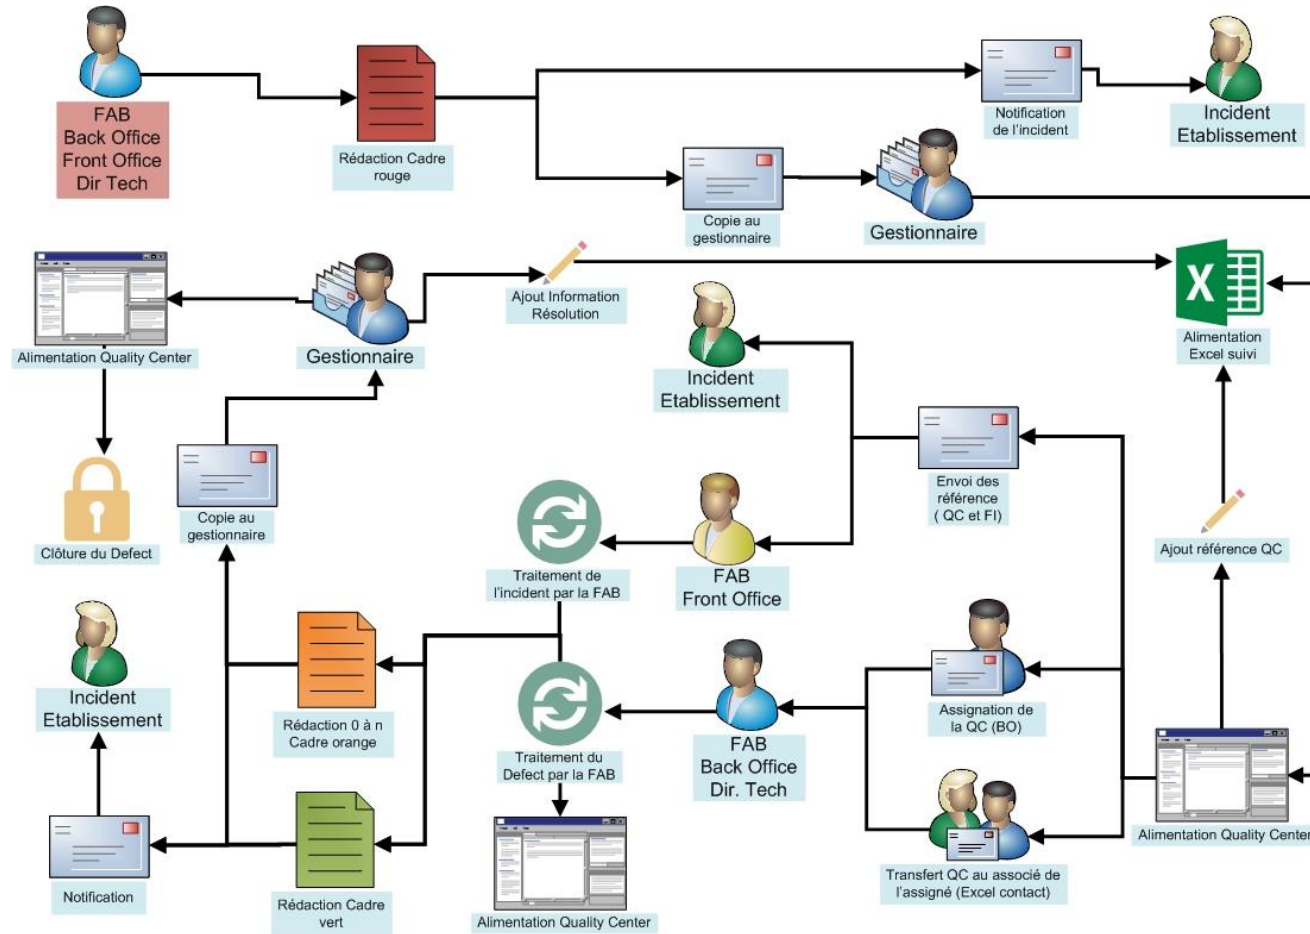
FAB
Back Office
Front Office
Dir Tech

Rédaction Cadre rouge

Notification de l'incident

Incident Etablissement

Copie au gestionnaire

Gestionnaire

Alimentation Quality Center

Gestionnaire

Ajout Information Résolution

Alimentation Excel suivi

Incident Etablissement

Envoi des référence ( QC et FI)

Clôture du Defect

Copie au gestionnaire

Traitement de l'incident par la FAB

FAB
Front Office

Ajout référence QC

Incident Etablissement

Rédaction 0 à n Cadre orange

Traitement du Defect par la FAB

FAB
Back Office
Dir. Tech

Assignation de la QC (BO)

Alimentation Quality Center

Notification

Rédaction Cadre vert

Alimentation Quality Center

Transfert QC au associé de l'assigné (Excel contact)